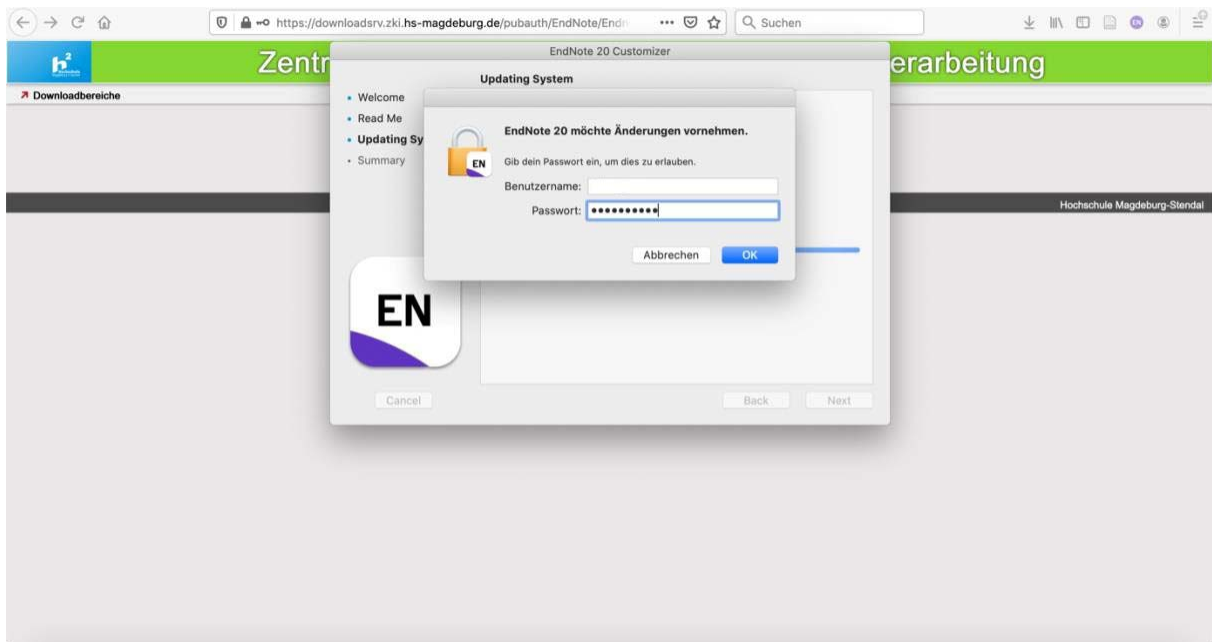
https://downloadsrv.zki.hs-magdeburg.de/pubauth/EndNote/Endn

Suchen

Zentr

erarbeitung

↗ Downloadbereiche

Hochschule Magdeburg-Stendal

EndNote 20 Customizer

Updating System

• Welcome
• Read Me
• Updating Sy
• Summary

EndNote 20 möchte Änderungen vornehmen.

Gib dein Passwort ein, um dies zu erlauben.

Benutzername:

Passwort: ••••••••••

Abbrechen

OK

EN

Cancel

Back

Next